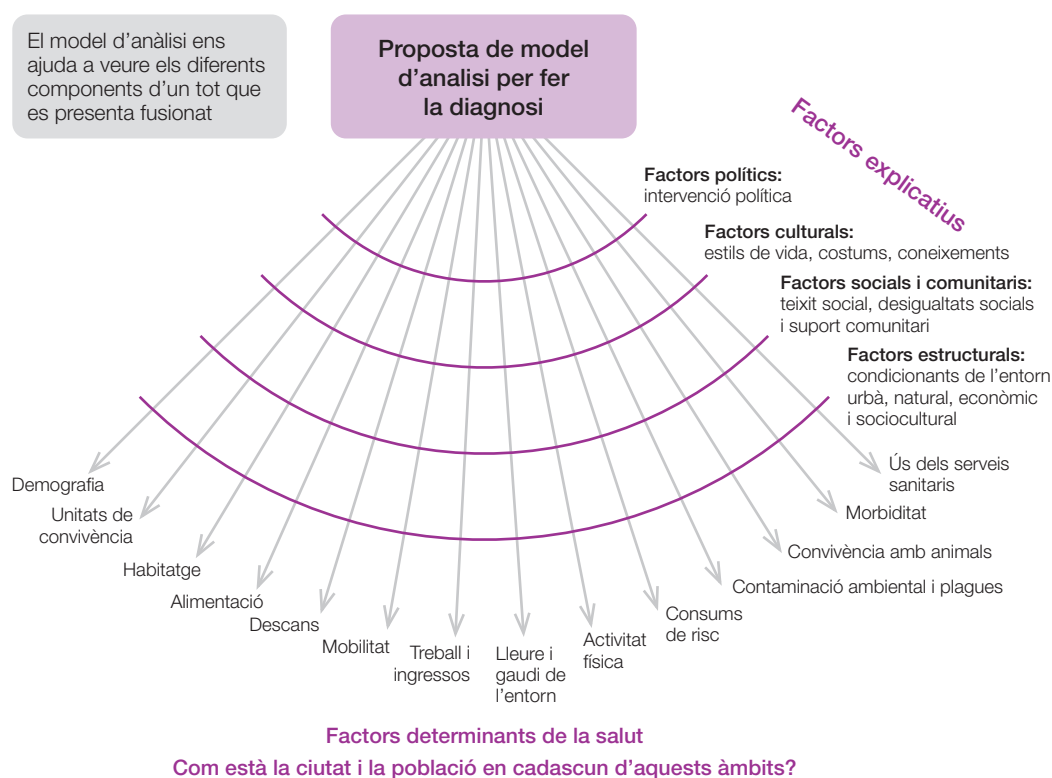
El model d'anàlisi ens ajuda a veure els diferents components d'un tot que es presenta fusionat

Proposta de model d'analisi per fer la diagnosi

Factors explicatius

Factors polítics: intervenció política

Factors culturals: estils de vida, costums, coneixements

Factors socials i comunitaris: teixit social, desigualtats socials i suport comunitari

Factors estructurals: condicionants de l'entorn urbà, natural, econòmic i sociocultural

Demografia

Unitats de convivència

Habitatge

Alimentació

Descans

Mobilitat

Treball i ingressos

Lleure i gaudi de l'entorn

Activitat física

Consums de risc

Contaminació ambiental i plagues

Convivència amb animals

Morbiditat

Ús dels serveis sanitaris

Factors determinants de la salut

Com està la ciutat i la població en cadascun d'aquests àmbits?